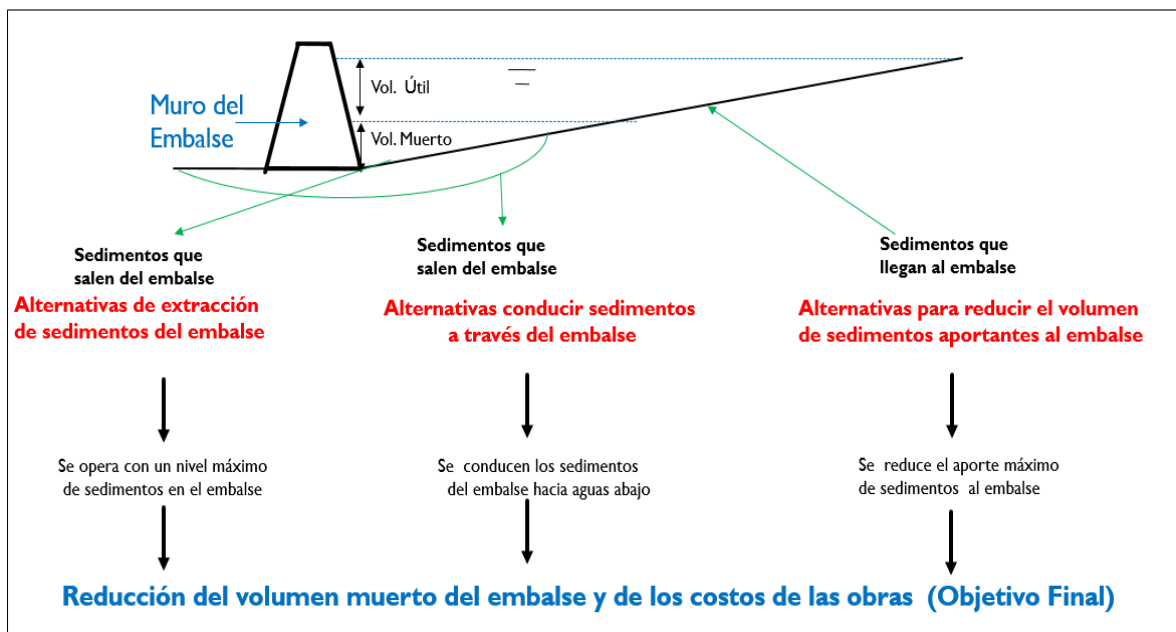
Muro del Embalse

Vol. Útil

Vol. Muerto

Sedimentos que salen del embalse

Alternativas de extracción de sedimentos del embalse

Se opera con un nivel máximo de sedimentos en el embalse

Sedimentos que salen del embalse

Alternativas conducir sedimentos a través del embalse

Se conducen los sedimentos del embalse hacia aguas abajo

Sedimentos que llegan al embalse

Alternativas para reducir el volumen de sedimentos aportantes al embalse

Se reduce el aporte máximo de sedimentos al embalse

Reducción del volumen muerto del embalse y de los costos de las obras (Objetivo Final)